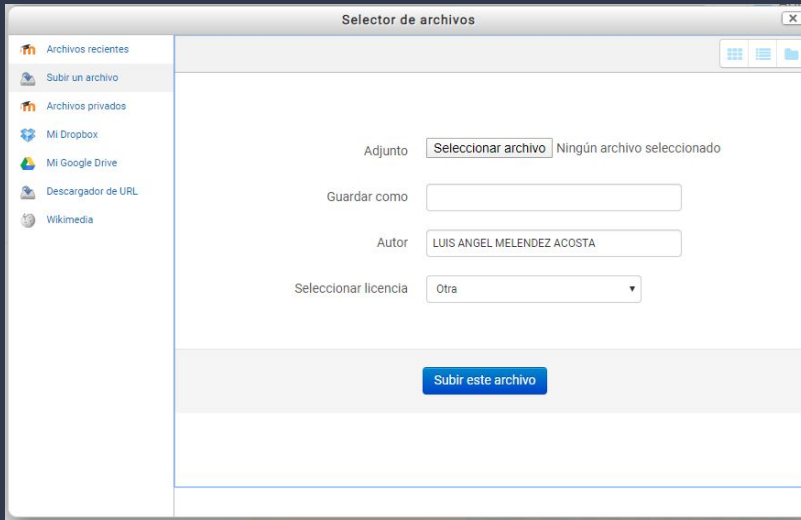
Selector de archivos

Archivos recientes
Subir un archivo
Archivos privados
Mi Dropbox
Mi Google Drive
Descargador de URL
Wikimedia

Adjunto Seleccionar archivo Ningún archivo seleccionado

Guardar como

Autor LUIS ANGEL MELENDEZ ACOSTA

Seleccionar licencia Otra

Subir este archivo